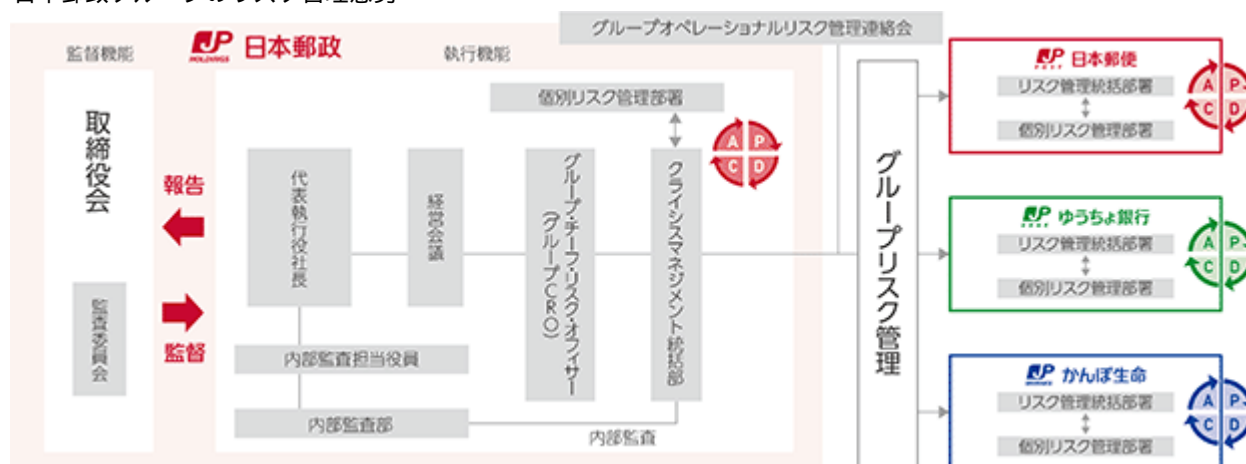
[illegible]

監督機能

日本郵政

HOLDINGS

執行機能

グループオペレーショナルリスク管理連絡会

取締役会

監査委員会

報告

監督

個別リスク管理部署

代表執行役社長

経営会議

グループ・チーフ・リスク・オフィサー（グループCRO）

クライシスマネジメント統括部

内部監査担当役員

内部監査部

内部監査

A P C D

グループリスク管理

日本郵便

リスク管理統括部署

個別リスク管理部署

A P C D

ゆうちょ銀行

リスク管理統括部署

個別リスク管理部署

A P C D

かんぽ生命

リスク管理統括部署

個別リスク管理部署

A P C D